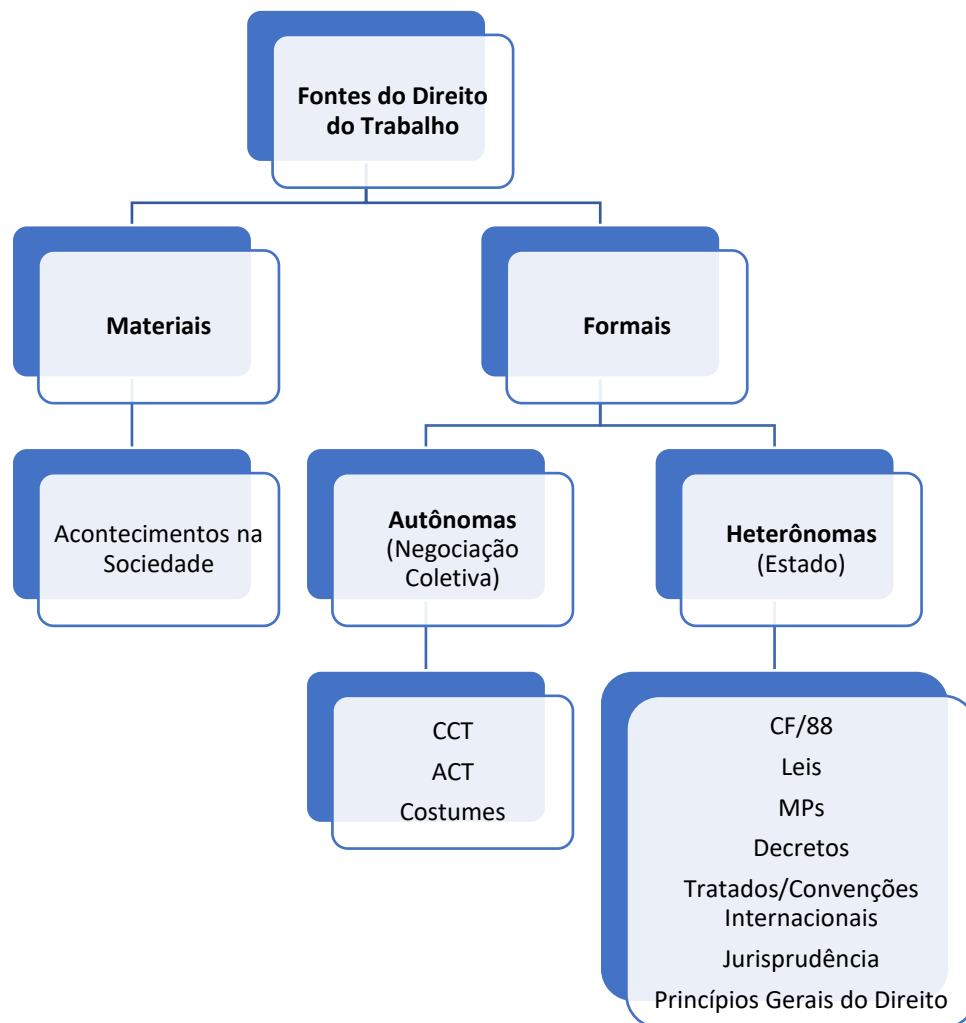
Fontes do Direito do Trabalho

Materiais

Formais

Acontecimentos na Sociedade

Autônomas (Negociação Coletiva)

Heterônomas (Estado)

CCT
ACT
Costumes

CF/88
Leis
MPs
Decretos
Tratados/Convenções Internacionais
Jurisprudência
Princípios Gerais do Direito